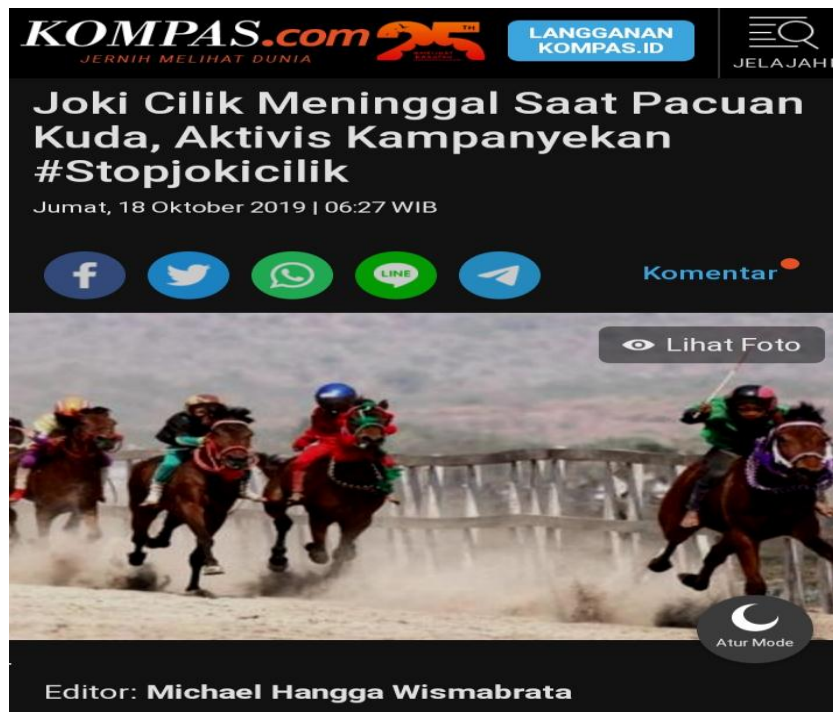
KOMPAS.com
JERNIH MELIHAT DUNIA
25 TH
LANGGANAN KOMPAS.ID
JELAJAHI

Joki Cilik Meninggal Saat Pacuan Kuda, Aktivis Kampanyekan #Stopjokicilik

Jumat, 18 Oktober 2019 | 06:27 WIB

LINE

Komentar

Lihat Foto

Atur Mode

Editor: Michael Hangga Wismabrata